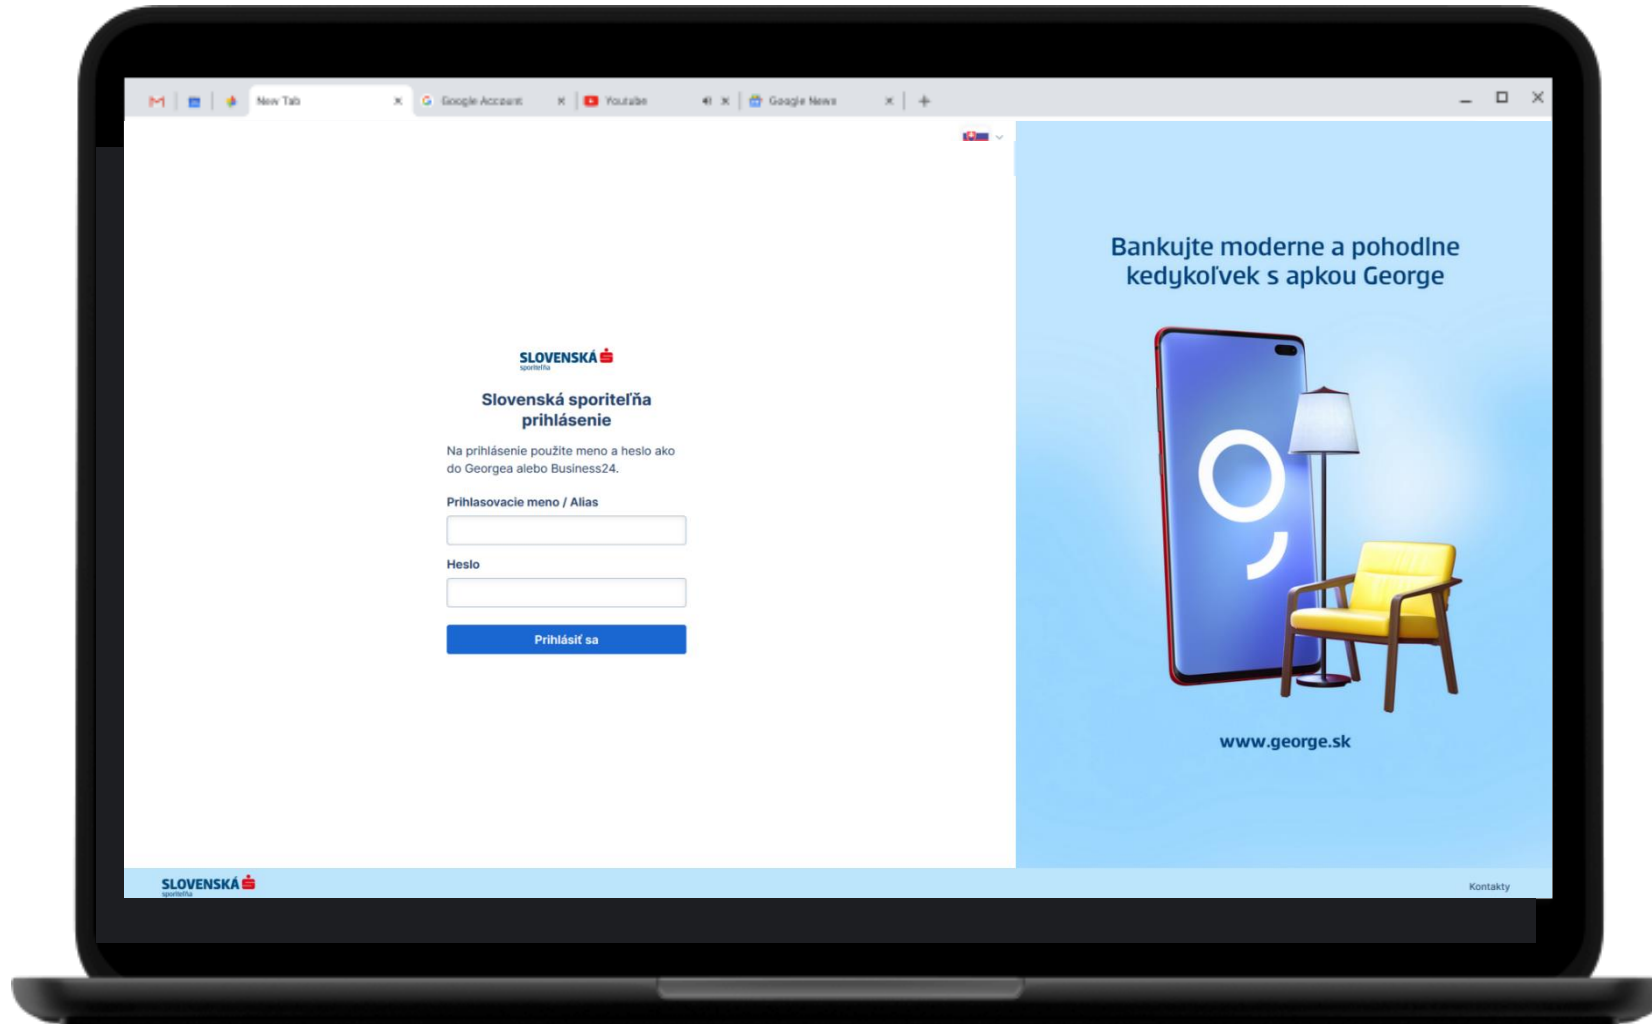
New Tab
Google Account
Youtube
Google News

SLOVENSKÁ
sporiteľňa

Slovenská sporiteľňa prihlásenie

Na prihlásenie použite meno a heslo ako do Georgea alebo Business24.

Prihlasovacie meno / Alias

Heslo

Prihlásiť sa

Bankujte moderne a pohodlne kedykoľvek s apkou George

www.george.sk

SLOVENSKÁ
sporiteľňa

Kontakty